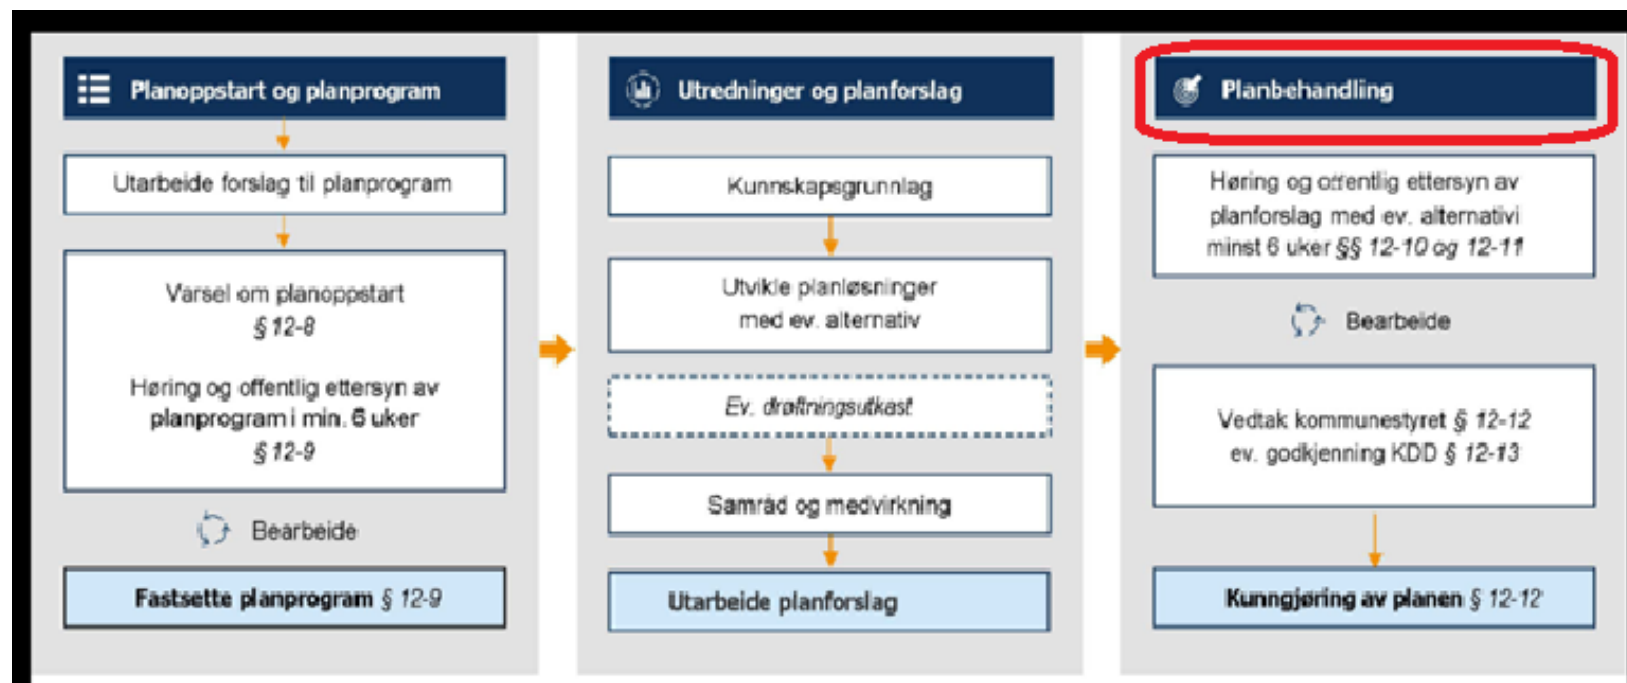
Planoppstart og planprogram

Utarbeide forslag til planprogram

Varsel om planoppstart
§ 12-8

Høring og offentlig ettersyn av planprogram i min. 6 uker
§ 12-9

Bearbeide

Fastsette planprogram § 12-9

Utredninger og planforslag

Kunnskapsgrunnlag

Utvikle planløsninger med ev. alternativ

Ev. drøftningsutkast

Samråd og medvirkning

Utarbeide planforslag

Planbehandling

Høring og offentlig ettersyn av planforslag med ev. alternativ i minst 6 uker §§ 12-10 og 12-11

Bearbeide

Vedtak kommunestyret § 12-12
ev. godkjenning KDD § 12-13

Kunngjøring av planen § 12-12